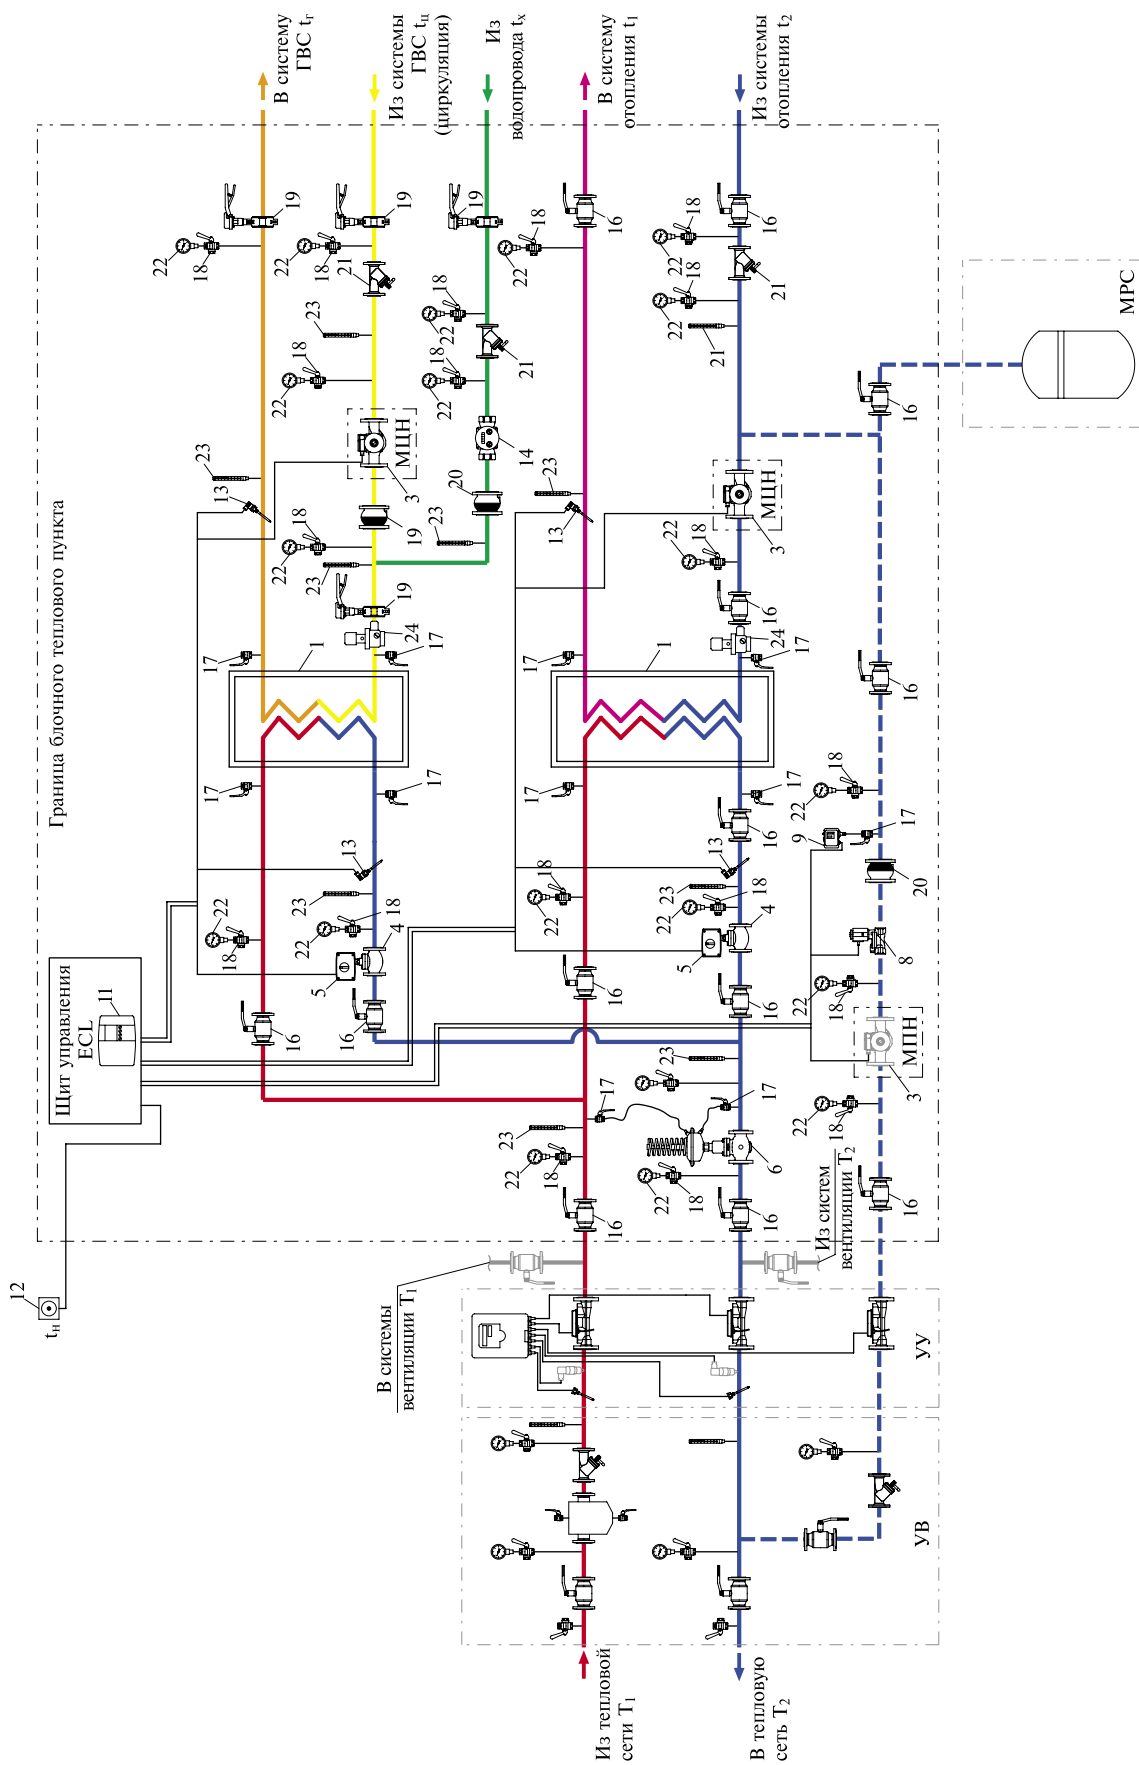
В систему ГВС $t_г$

Из системы ГВС $t_ц$ (циркуляция)

Из водопровода $t_х$

В систему отопления $t_1$

Из системы отопления $t_2$

МРС

Граница блочного теплового пункта

Щит управления ECL

11

12

$t_н$

МЦН

МЦН

МПН

УУ

УВ

В системы вентиляции $T_1$

Из систем вентиляции $T_2$

Из тепловой сети $T_1$

В тепловую сеть $T_2$

1 1 3 3 3 4 4 5 5 6 8 9 13 13 13 13 14 16 16 16 16 16 16 16 16 16 16 16 16 16 17 17 17 17 17 17 17 17 17 17 17 17 18 18 18 18 18 18 18 18 18 18 18 18 18 18 18 18 18 18 18 18 19 19 19 19 19 19 20 20 21 21 21 21 21 22 22 22 22 22 22 22 22 22 22 22 22 22 22 22 22 22 22 23 23 23 23 23 23 23 23 23 23 24 24